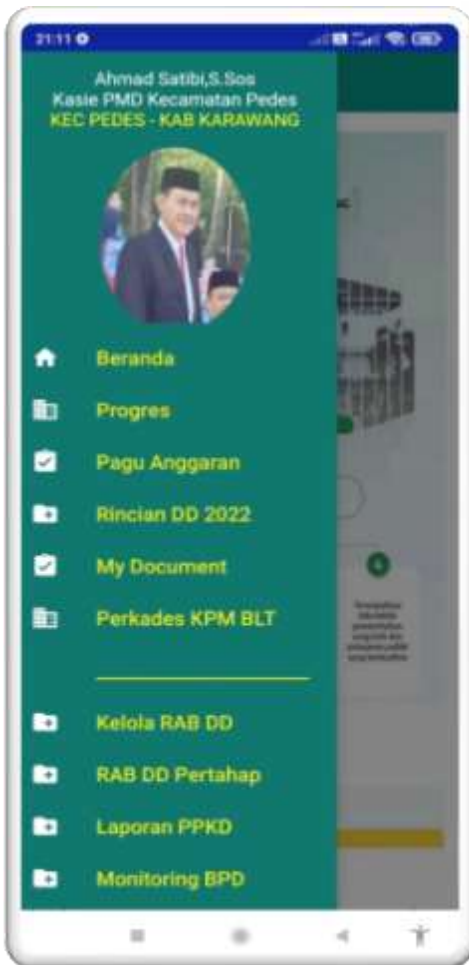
21:11

Ahmad Satibi,S.Sos
Kasie PMD Kecamatan Pedes
KEC PEDES - KAB KARAWANG

Beranda
Progres
Pagu Anggaran
Rincian DD 2022
My Document
Perkades KPM BLT

Kelola RAB DD
RAB DD Pertahap
Laporan PPKD
Monitoring BPD